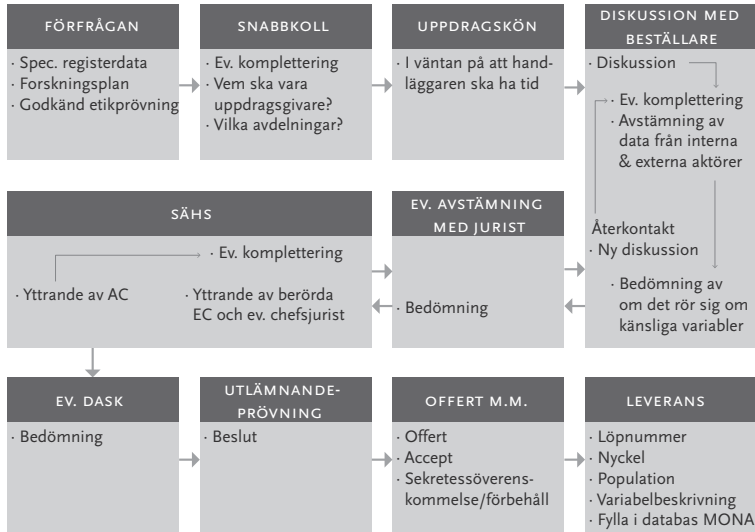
FÖRFRÅGAN

· Spec. registerdata
· Forskningsplan
· Godkänd etikprövning

SNABBKOLL

· Ev. komplettering
· Vem ska vara uppdragsgivare?
· Vilka avdelningar?

UPPDRAGSKÖN

· I väntan på att handläggaren ska ha tid

DISKUSSION MED BESTÄLLARE

· Diskussion
· Ev. komplettering
· Avstämning av data från interna & externa aktörer
Återkontakt
· Ny diskussion
· Bedömning av om det rör sig om känsliga variabler

SÄHS

· Ev. komplettering
· Yttrande av AC
· Yttrande av berörda EC och ev. chefsjurist

EV. AVSTÄMNING MED JURIST

· Bedömning

EV. DASK

· Bedömning

UTLÄMNANDE-PRÖVNING

· Beslut

OFFERT M.M.

· Offert
· Accept
· Sekretessöverenskommelse/förbehåll

LEVERANS

· Löpnummer
· Nyckel
· Population
· Variabelbeskrivning
· Fylla i databas MONA